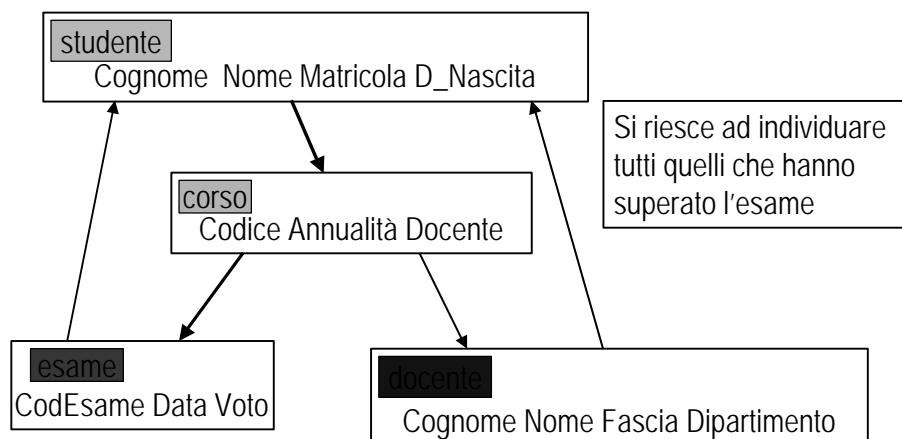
studente
Cognome Nome Matricola D_Nascita

Si riesce ad individuare tutti quelli che hanno superato l'esame

corso
Codice Annualità Docente

esame
CodEsame Data Voto

docente
Cognome Nome Fascia Dipartimento